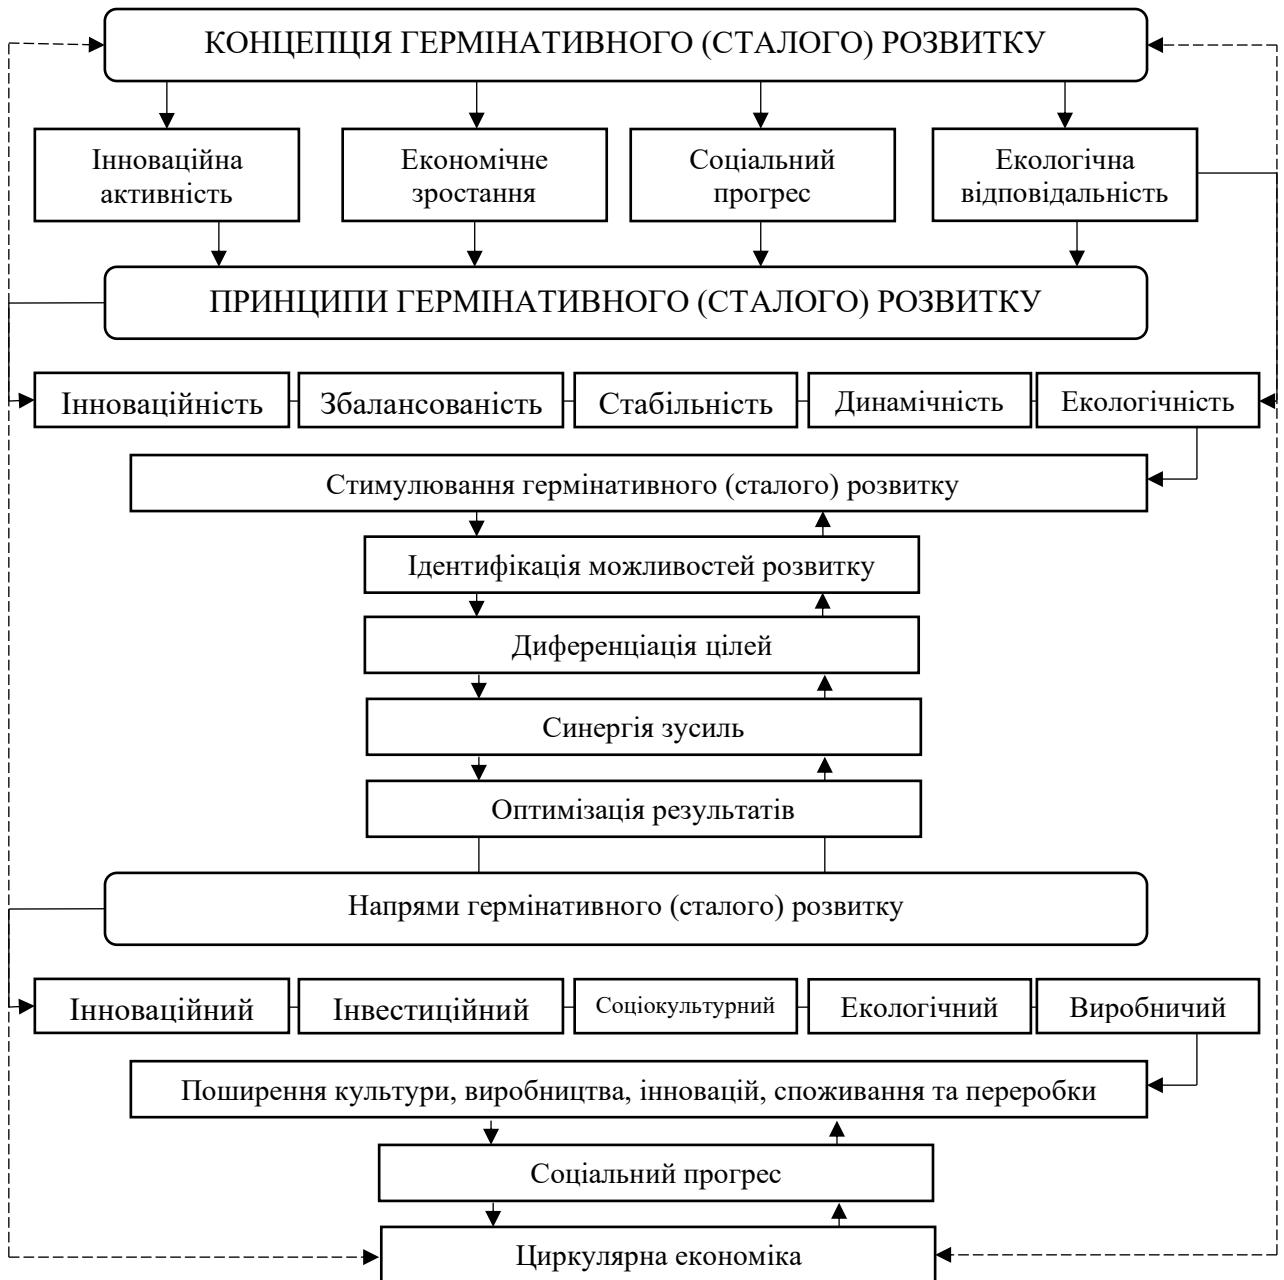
КОНЦЕПЦІЯ ГЕРМІНАТИВНОГО (СТАЛОГО) РОЗВИТКУ

Інноваційна активність

Економічне зростання

Соціальний прогрес

Екологічна відповідальність

ПРИНЦИПИ ГЕРМІНАТИВНОГО (СТАЛОГО) РОЗВИТКУ

Інноваційність

Збалансованість

Стабільність

Динамічність

Екологічність

Стимулювання гермінативного (сталого) розвитку

Ідентифікація можливостей розвитку

Диференціація цілей

Синергія зусиль

Оптимізація результатів

Напрями гермінативного (сталого) розвитку

Інноваційний

Інвестиційний

Соціокультурний

Екологічний

Виробничий

Поширення культури, виробництва, інновацій, споживання та переробки

Соціальний прогрес

Циркулярна економіка